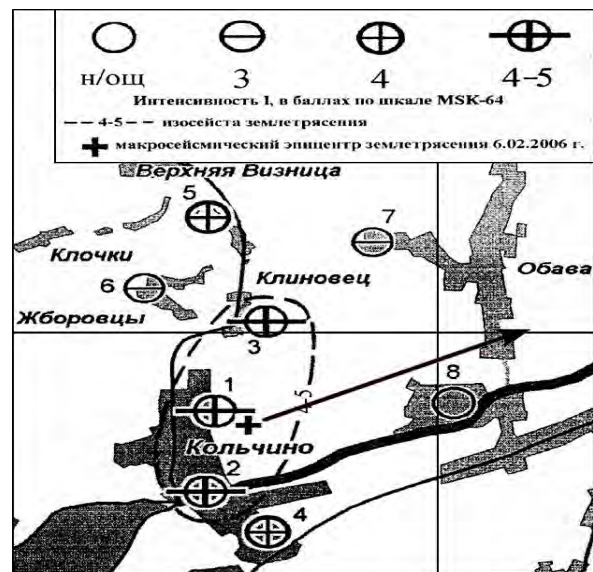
н/ощ
3
4
4–5
Интенсивность I, в баллах по шкале MSK-64
4-5 изосейста землетрясения
макросейсмический эпицентр землетрясения 6.02.2006 г.

Верхняя Визница
5
7
Клочки
Обава
Клиновец
6
Жборовцы
3
1
8
4-5
Кольчино
2
4